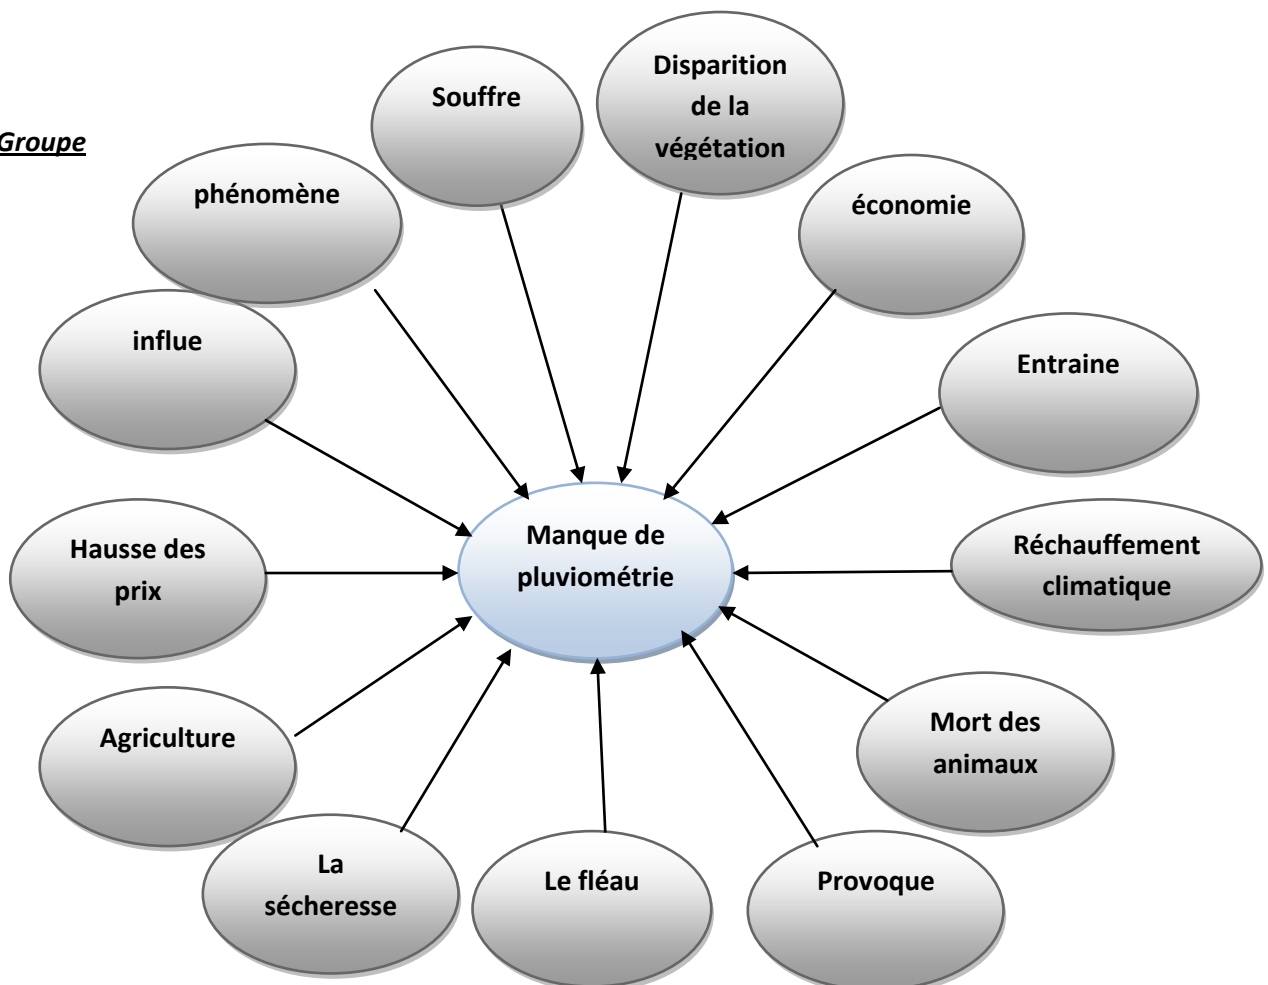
Groupe

Souffre

Disparition de la végétation

phénomène

économie

influe

Entraine

Manque de pluviométrie

Hausse des prix

Réchauffement climatique

Agriculture

Mort des animaux

La sécheresse

Le fléau

Provoque